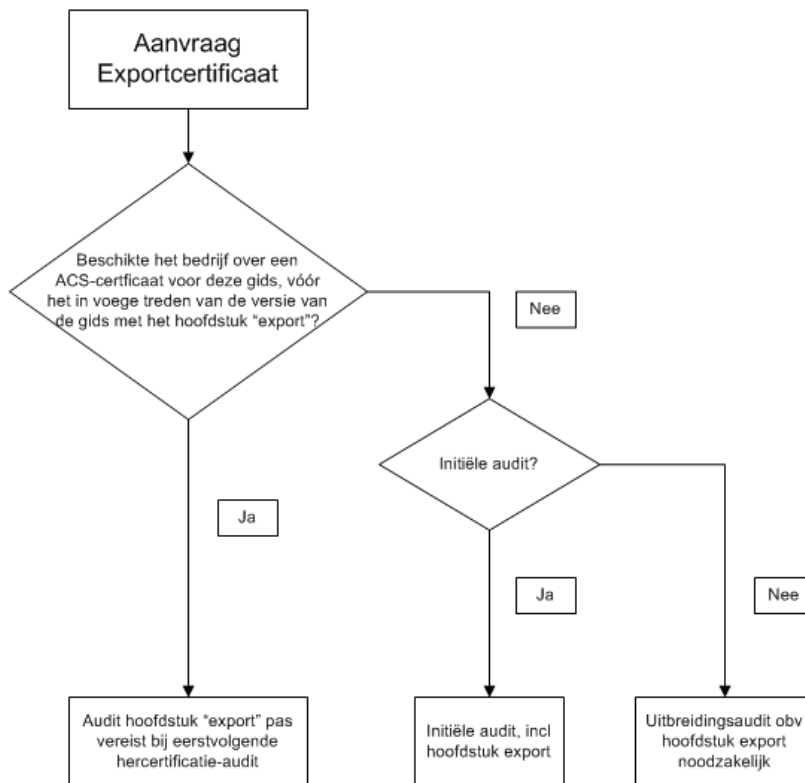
Aanvraag Exportcertificaat

Beschikte het bedrijf over een ACS-certficaat voor deze gids, vóór het in voege treden van de versie van de gids met het hoofdstuk “export”?

Nee

Initiële audit?

Ja

Ja

Nee

Audit hoofdstuk “export” pas vereist bij eerstvolgende hercertificatie-audit

Initiële audit, incl hoofdstuk export

Uitbreidingsaudit obv hoofdstuk export noodzakelijk